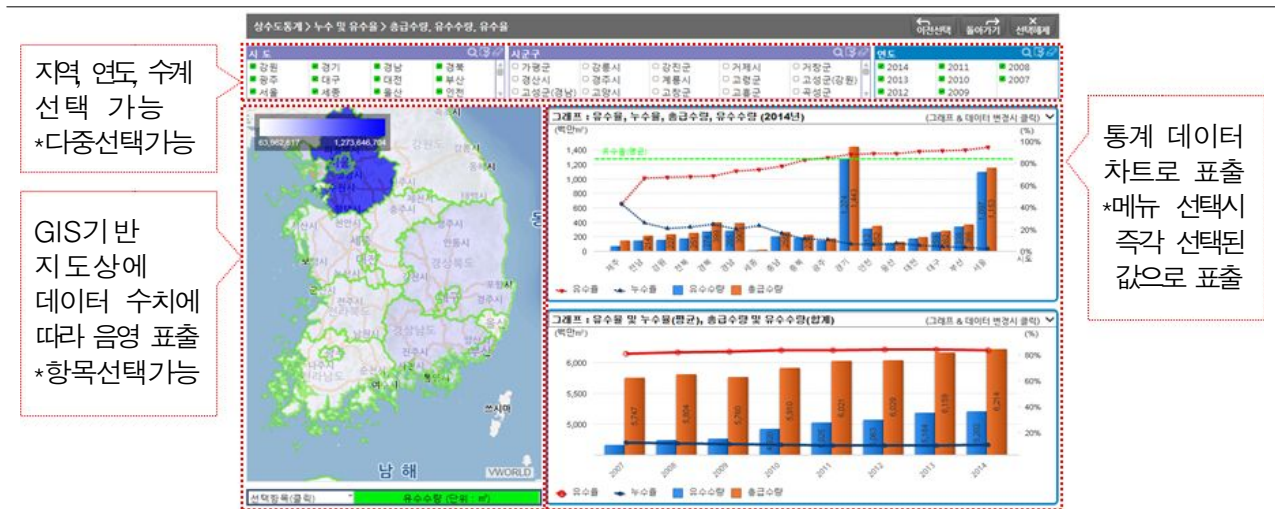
상수도통계 > 누수 및 유수율 > 총급수량, 유수수량, 유수율

이전선택 돌아가기 선택해제

지역, 연도, 수계 선택 가능
*다중선택가능

| 시 도 | | | |
|---|---|---|---|
| 강원 | 경기 | 경남 | 경북 |
| 광주 | 대구 | 대전 | 부산 |
| 서울 | 세종 | 울산 | 인천 |

| 시군구 | | | | |
|---|---|---|---|---|
| 가평군 | 강릉시 | 강진군 | 거제시 | 거창군 |
| 경산시 | 경주시 | 계룡시 | 고령군 | 고성군(강원) |
| 고성군(경남) | 고양시 | 고창군 | 고흥군 | 곡성군 |

| 연도 | | |
|---|---|---|
| 2014 | 2011 | 2008 |
| 2013 | 2010 | 2007 |
| 2012 | 2009 | |

63,962,617 1,273,646,784

GIS기반 지도상에 데이터 수치에 따라 음영 표출
*항목선택가능

남 해 VWORLD

선택항목(클릭) 유수수량 (단위 : m³)

그래프 : 유수율, 누수율, 총급수량, 유수수량 (2014년) (그래프 & 데이터 변경시 클릭)

(백만m³) (%)

1,400 1,200 1,000 800 600 400 200 0

100% 80% 60% 40% 20% 0%

제주 전남 강원 전북 경북 경남 세종 충남 충북 광주 경기 인천 울산 대전 대구 부산 서울 시도

유수율 누수율 유수수량 총급수량

통계 데이터 차트로 표출
*메뉴 선택시 즉각 선택된 값으로 표출

그래프 : 유수율 및 누수율(평균), 총급수량 및 유수수량(합계) (그래프 & 데이터 변경시 클릭)

(백만m³) (%)

6,000 5,500 5,000

80% 60% 40% 20%

2007 2008 2009 2010 2011 2012 2013 2014

유수율 누수율 유수수량 총급수량